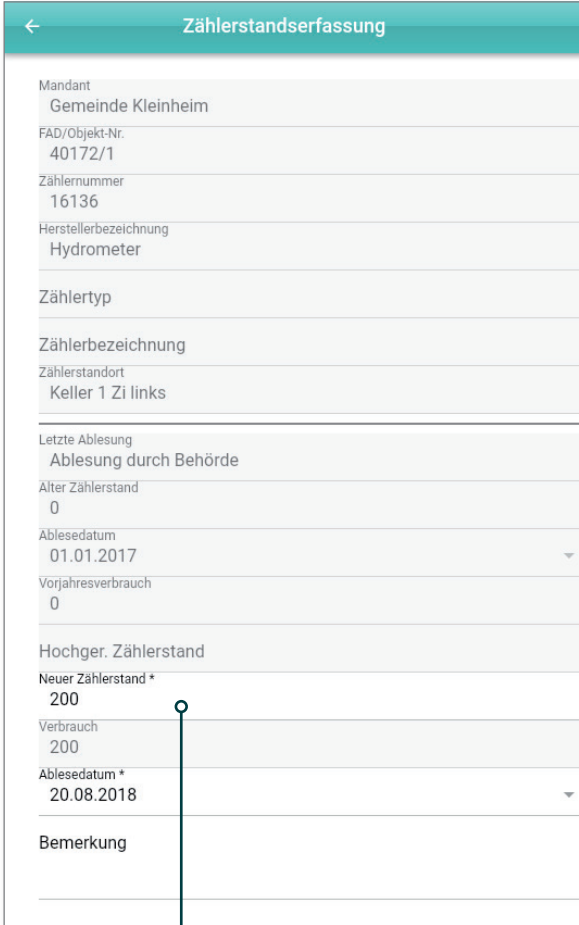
Zählerstandserfassung

Mandant
Gemeinde Kleinheim

FAD/Objekt-Nr.
40172/1

Zählernummer
16136

Herstellerbezeichnung
Hydrometer

Zählertyp

Zählerbezeichnung

Zählerstandort
Keller 1 Zi links

Letzte Ablesung
Ablesung durch Behörde

Alter Zählerstand
0

Ablesedatum
01.01.2017

Vorjahresverbrauch
0

Hochger. Zählerstand

Neuer Zählerstand *
200

Verbrauch
200

Ablesedatum *
20.08.2018

Bemerkung